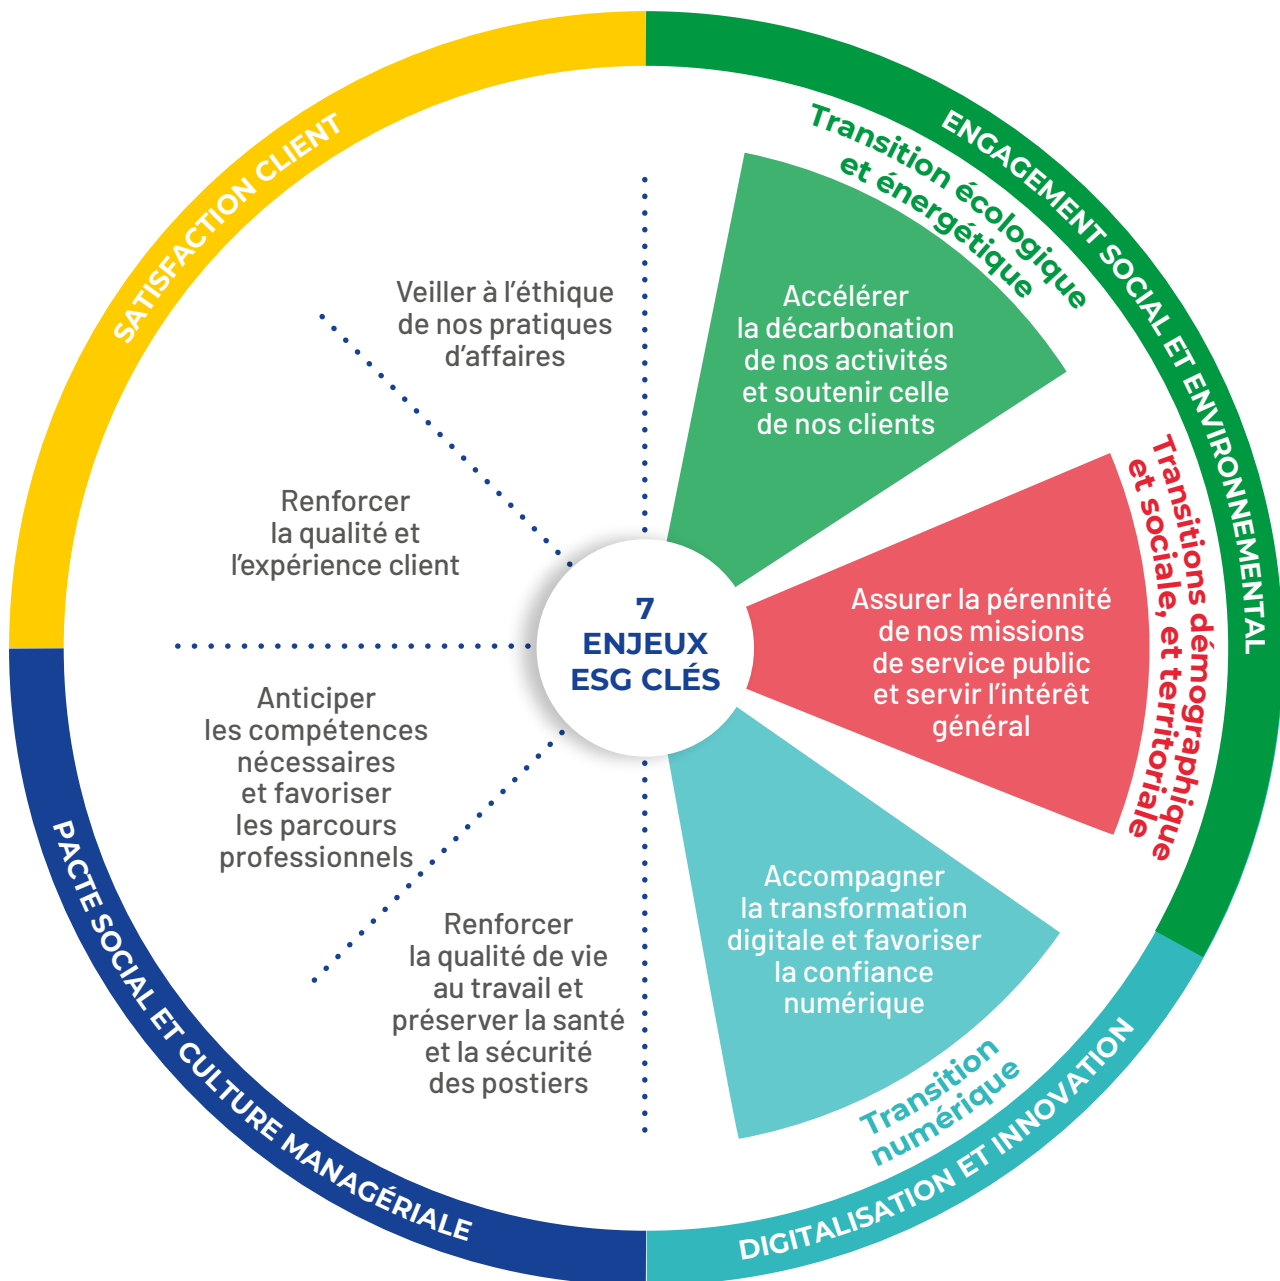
SATISFACTION CLIENT

ENGAGEMENT SOCIAL ET ENVIRONNEMENTAL

Transition écologique et énergétique

Veiller à l'éthique de nos pratiques d'affaires

Accélérer la décarbonation de nos activités et soutenir celle de nos clients

Renforcer la qualité et l'expérience client

7
ENJEUX
ESG CLÉS

Assurer la pérennité de nos missions de service public et servir l'intérêt général

Transitions démographique et sociale, et territoriale

Anticiper les compétences nécessaires et favoriser les parcours professionnels

Renforcer la qualité de vie au travail et préserver la santé et la sécurité des postiers

Accompagner la transformation digitale et favoriser la confiance numérique

Transition numérique

PACTE SOCIAL ET CULTURE MANAGÉRIALE

DIGITALISATION ET INNOVATION